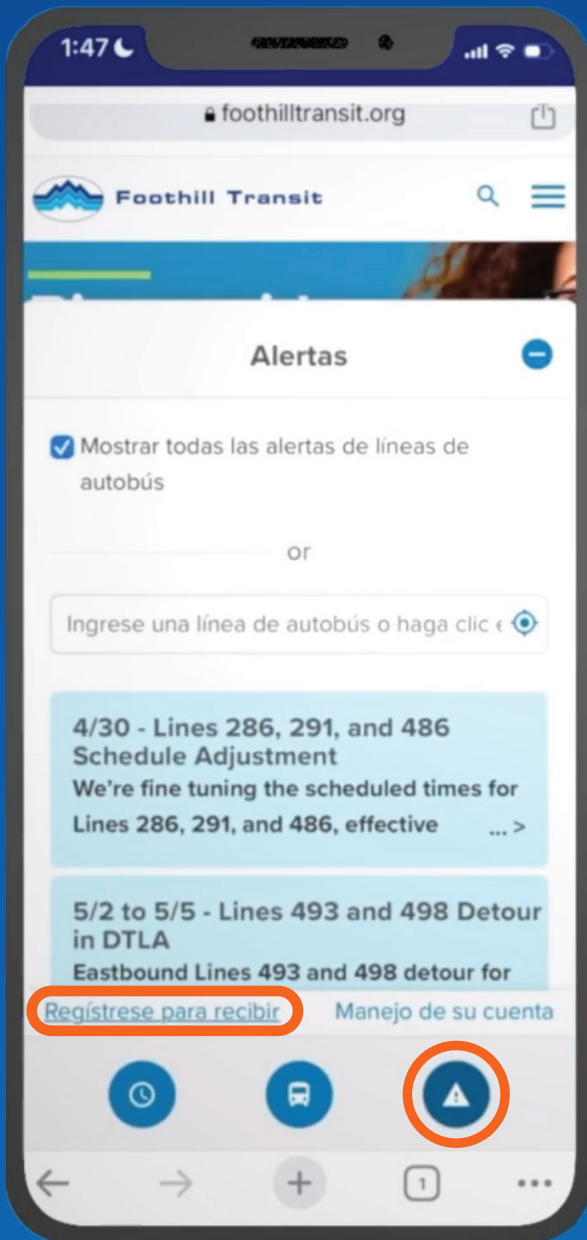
1:47

foothilltransit.org

Foothill Transit

Alertas

Mostrar todas las alertas de líneas de autobús

or

Ingrese una línea de autobús o haga clic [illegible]

4/30 - Lines 286, 291, and 486 Schedule Adjustment
We're fine tuning the scheduled times for Lines 286, 291, and 486, effective ... >

5/2 to 5/5 - Lines 493 and 498 Detour in DTLA
Eastbound Lines 493 and 498 detour for

Regístrese para recibir
Manejo de su cuenta

1